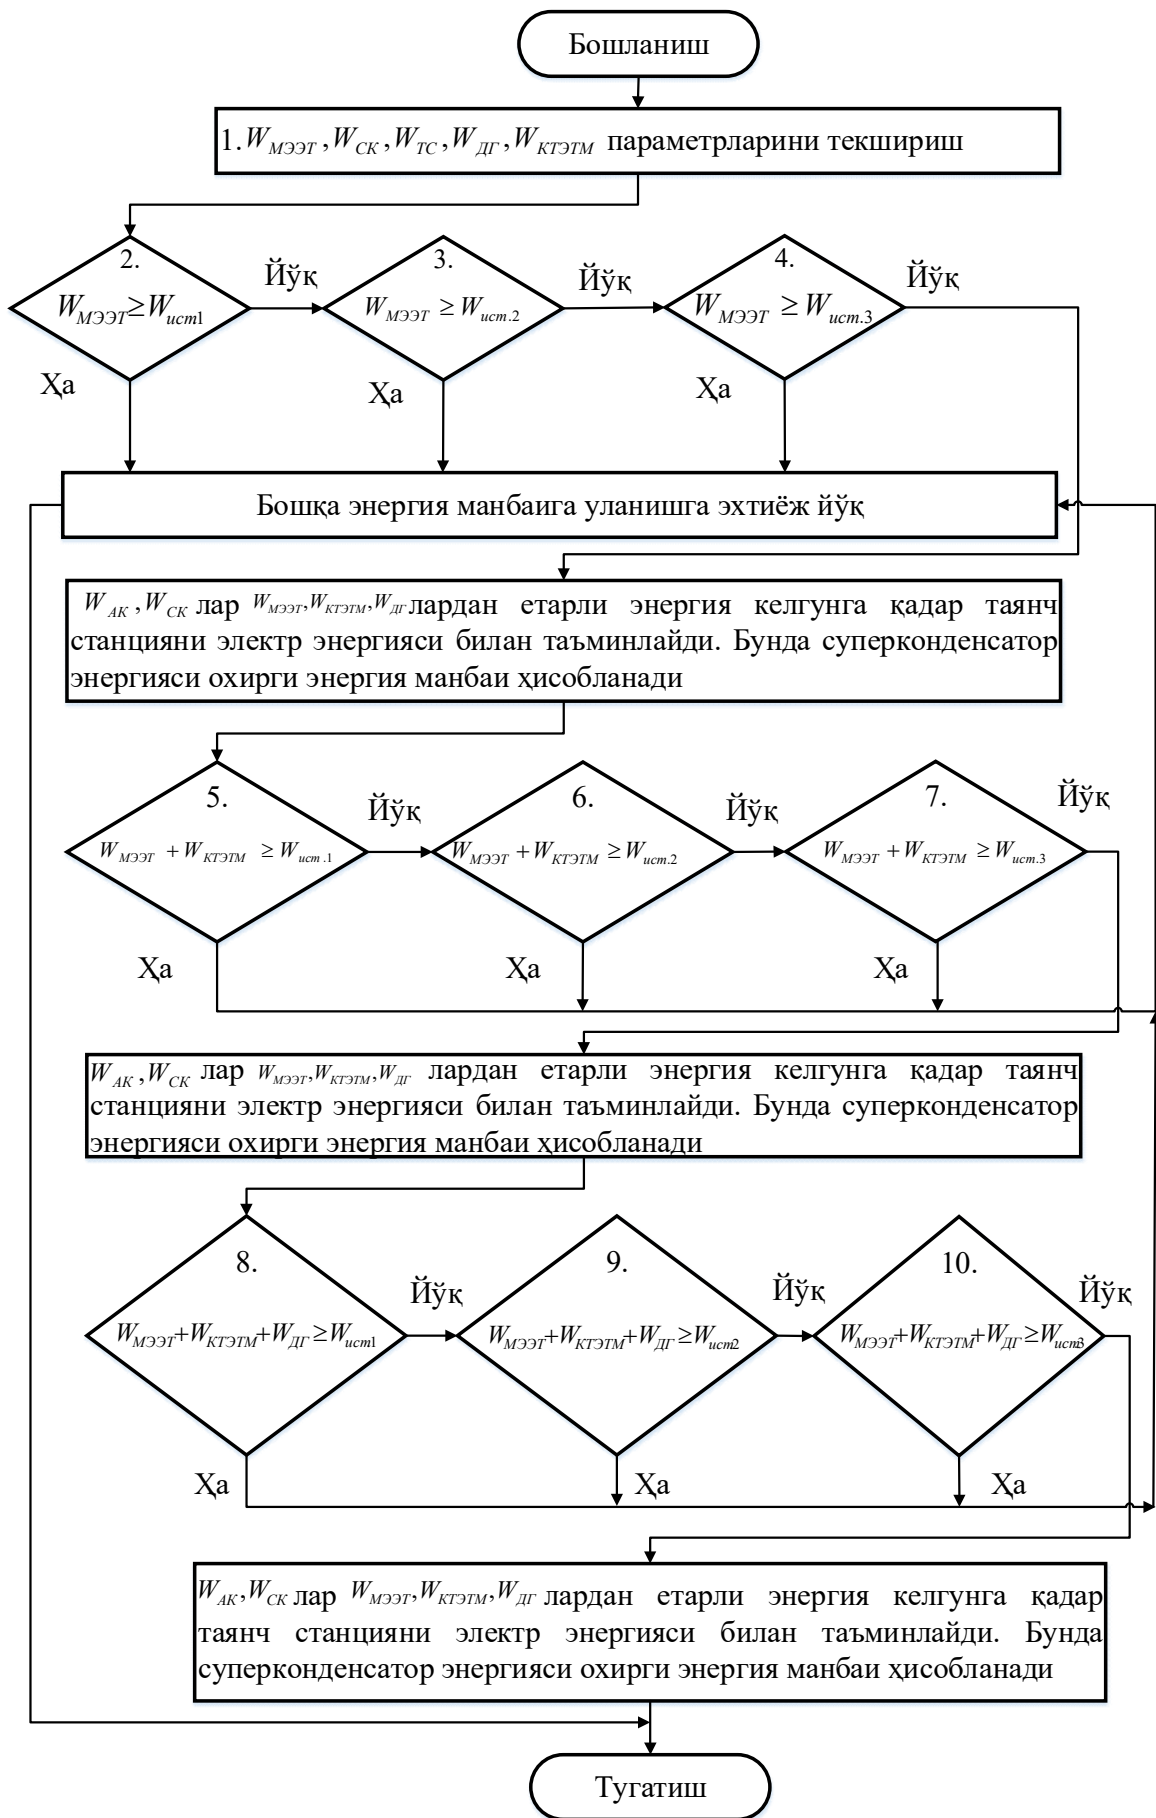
Бошланиш

1. $W_{МЭЭТ}, W_{СК}, W_{ТС}, W_{ДГ}, W_{КТЭТМ}$ параметрларини текшириш

2. $W_{МЭЭТ} \geq W_{ист1}$

Йўқ

3. $W_{МЭЭТ} \geq W_{ист.2}$

Йўқ

4. $W_{МЭЭТ} \geq W_{ист.3}$

Йўқ

Ҳа

Ҳа

Ҳа

Бошқа энергия манбаига уланишга эхтиёж йўқ

$W_{АК}, W_{СК}$ лар $W_{МЭЭТ}, W_{КТЭТМ}, W_{ДГ}$ лардан етарли энергия келгунга қадар таянч станцияни электр энергияси билан таъминлайди. Бунда суперконденсатор энергияси охирги энергия манбаи ҳисобланади

5. $W_{МЭЭТ} + W_{КТЭТМ} \geq W_{ист.1}$

Йўқ

6. $W_{МЭЭТ} + W_{КТЭТМ} \geq W_{ист.2}$

Йўқ

7. $W_{МЭЭТ} + W_{КТЭТМ} \geq W_{ист.3}$

Йўқ

Ҳа

Ҳа

Ҳа

$W_{АК}, W_{СК}$ лар $W_{МЭЭТ}, W_{КТЭТМ}, W_{ДГ}$ лардан етарли энергия келгунга қадар таянч станцияни электр энергияси билан таъминлайди. Бунда суперконденсатор энергияси охирги энергия манбаи ҳисобланади

8. $W_{МЭЭТ} + W_{КТЭТМ} + W_{ДГ} \geq W_{ист1}$

Йўқ

9. $W_{МЭЭТ} + W_{КТЭТМ} + W_{ДГ} \geq W_{ист2}$

Йўқ

10. $W_{МЭЭТ} + W_{КТЭТМ} + W_{ДГ} \geq W_{ист3}$

Йўқ

Ҳа

Ҳа

Ҳа

$W_{АК}, W_{СК}$ лар $W_{МЭЭТ}, W_{КТЭТМ}, W_{ДГ}$ лардан етарли энергия келгунга қадар таянч станцияни электр энергияси билан таъминлайди. Бунда суперконденсатор энергияси охирги энергия манбаи ҳисобланади

Тугатиш